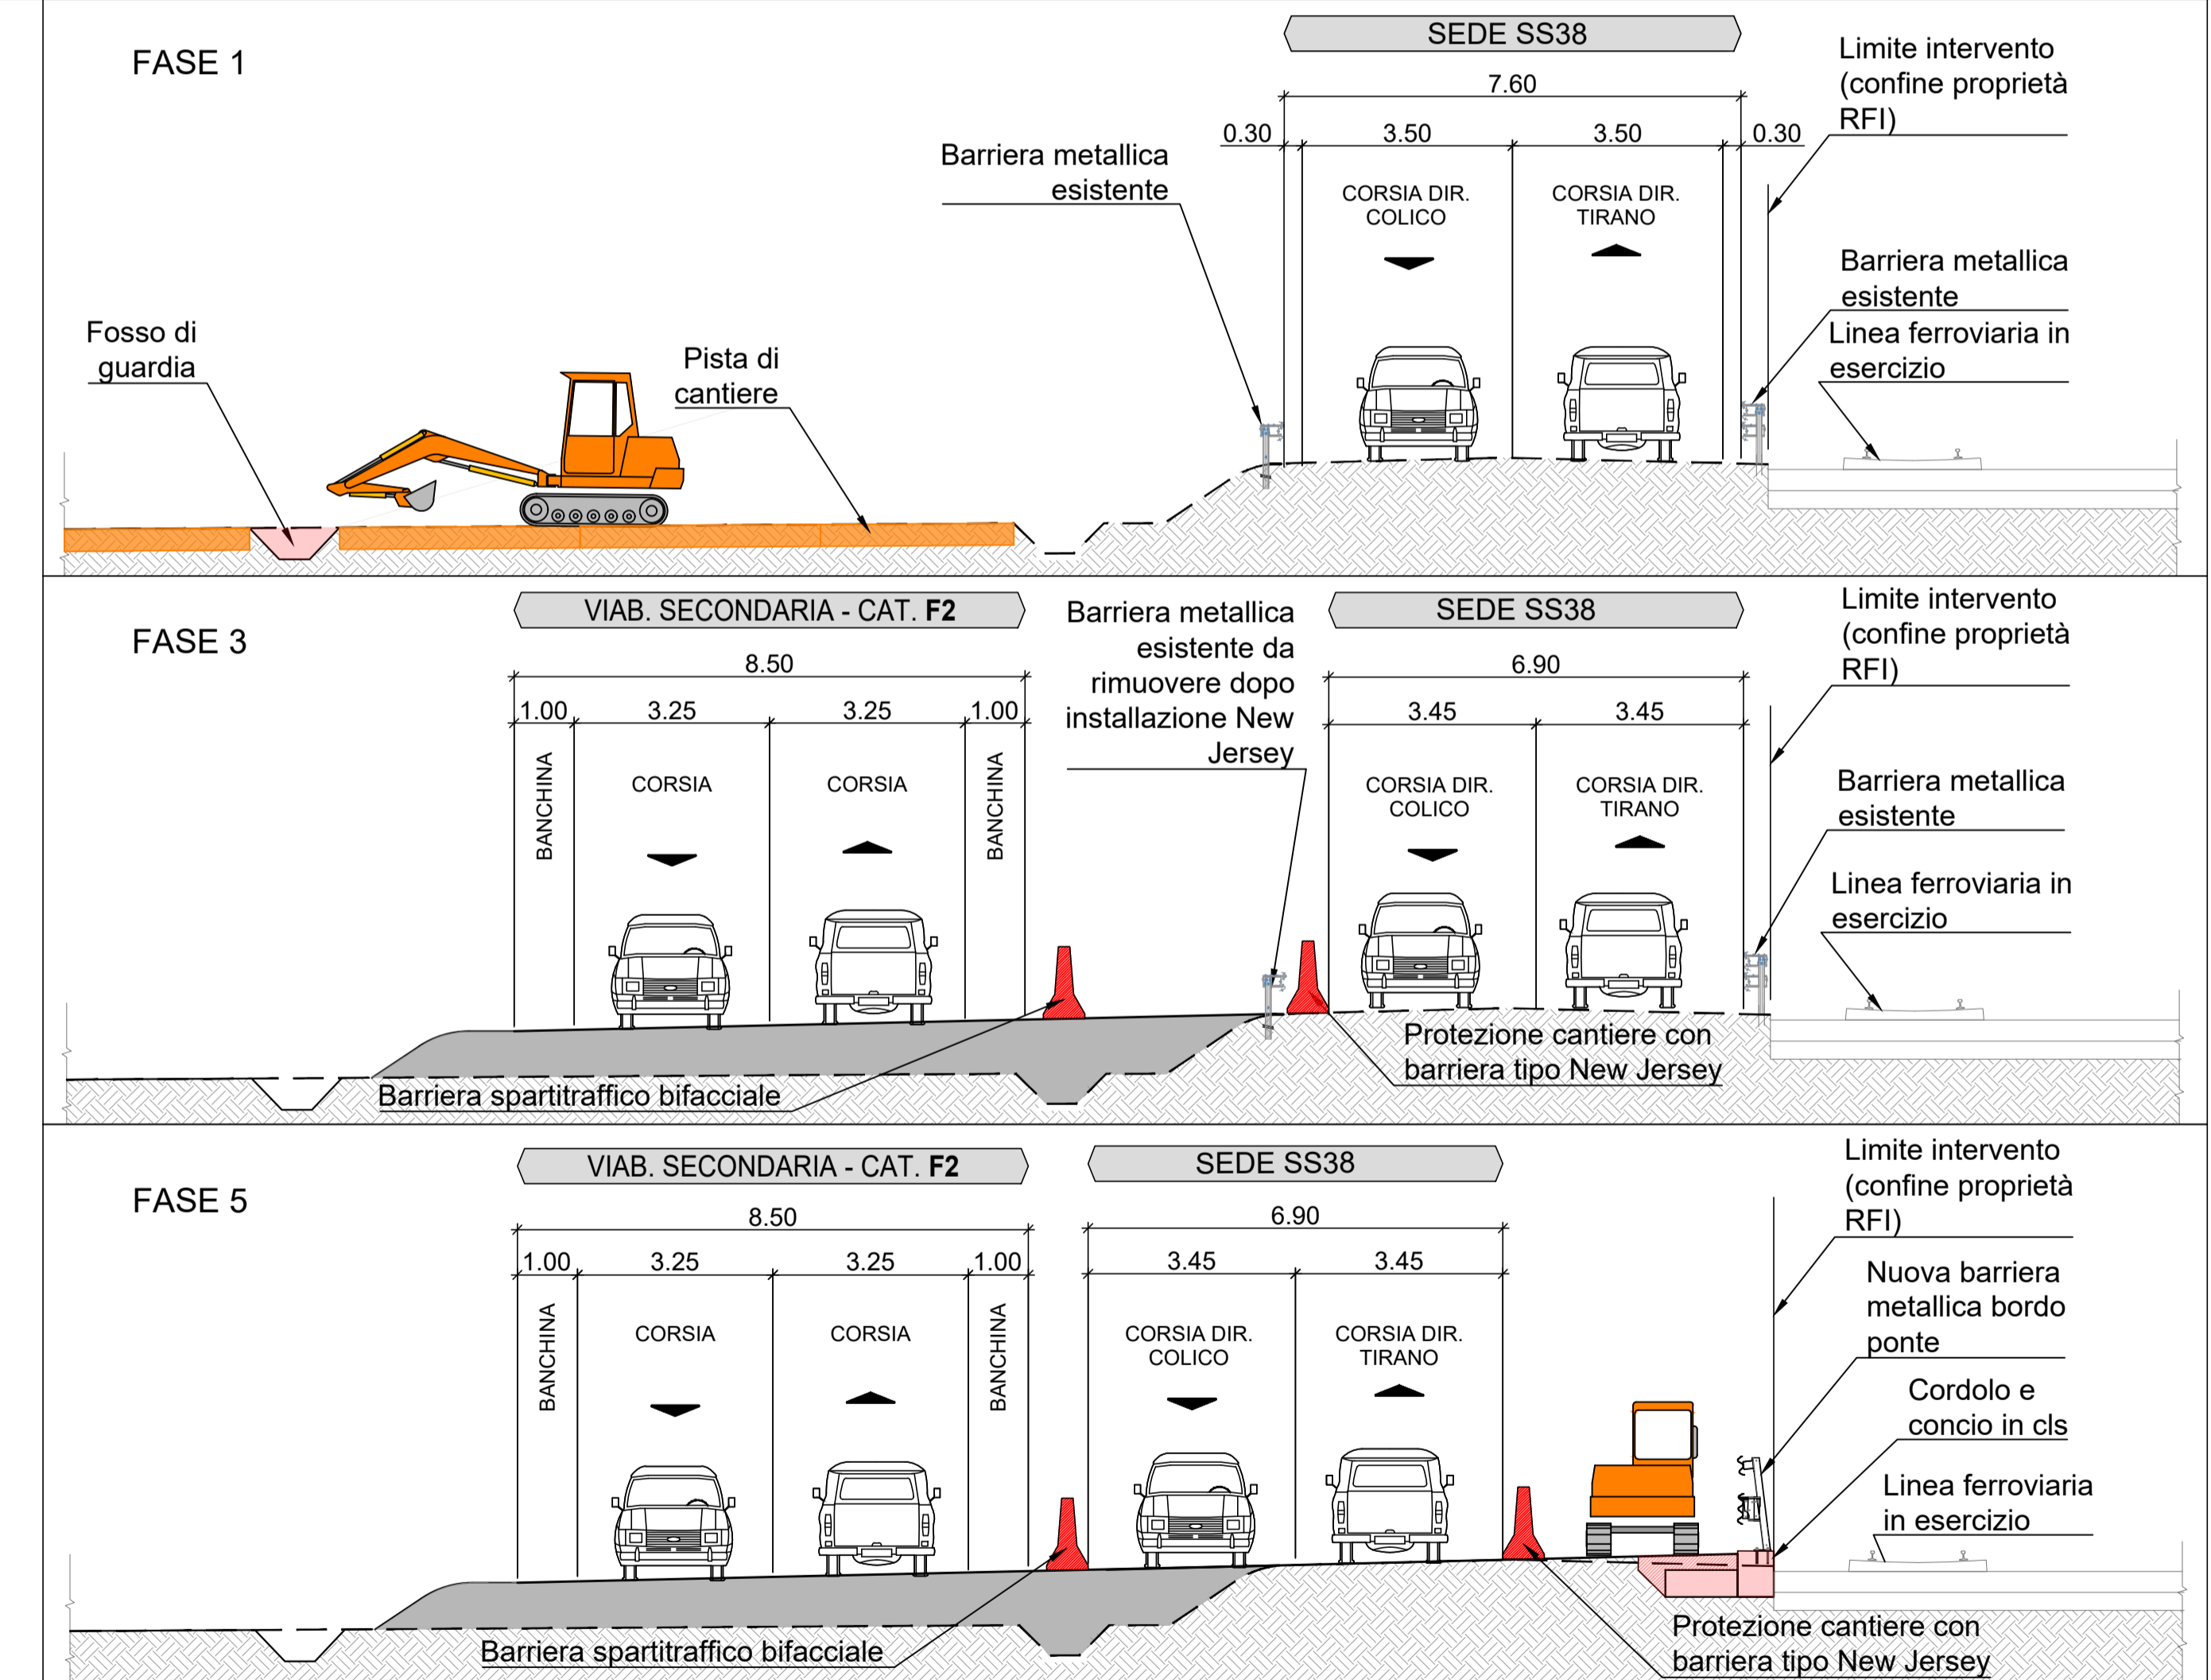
FASE 1

SEDE SS38

7.60

0.30 3.50 3.50 0.30

Limite intervento (confine proprietà RFI)

Barriera metallica esistente

CORSIA DIR. COLICO

CORSIA DIR. TIRANO

Barriera metallica esistente

Linea ferroviaria in esercizio

Fosso di guardia

Pista di cantiere

FASE 3

VIAB. SECONDARIA - CAT. **F2**

Barriera metallica esistente da rimuovere dopo installazione New Jersey

SEDE SS38

Limite intervento (confine proprietà RFI)

8.50

1.00 3.25 3.25 1.00

6.90

3.45 3.45

BANCHINA

CORSIA

CORSIA

BANCHINA

CORSIA DIR. COLICO

CORSIA DIR. TIRANO

Barriera metallica esistente

Linea ferroviaria in esercizio

Protezione cantiere con barriera tipo New Jersey

Barriera spartitraffico bifacciale

FASE 5

VIAB. SECONDARIA - CAT. **F2**

SEDE SS38

Limite intervento (confine proprietà RFI)

8.50

1.00 3.25 3.25 1.00

6.90

3.45 3.45

BANCHINA

CORSIA

CORSIA

BANCHINA

CORSIA DIR. COLICO

CORSIA DIR. TIRANO

Nuova barriera metallica bordo ponte

Cordolo e concio in cls

Linea ferroviaria in esercizio

Protezione cantiere con barriera tipo New Jersey

Barriera spartitraffico bifacciale